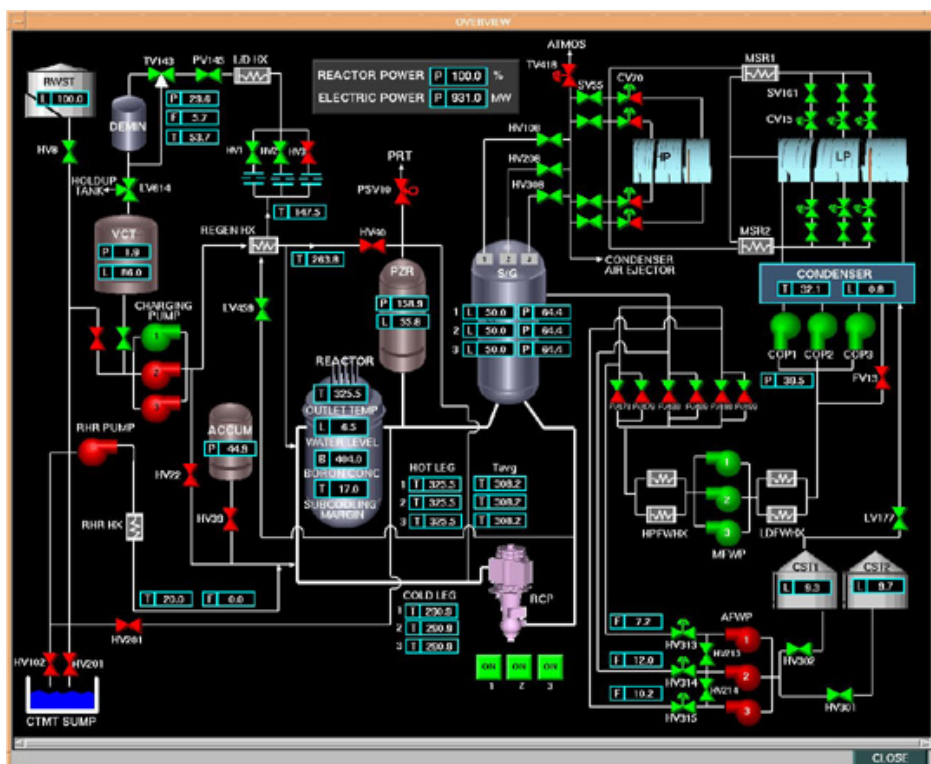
OVERVIEW

REACTOR POWER P 100.0 %
ELECTRIC POWER P 931.0 MW

RWST
L 100.0
HV8
TV143 PV145 L/D HX
DEMIN
P 29.6
F 5.7
T 53.7
HV1 HV2 HV3
T 947.5
HOLDUP TANK
EV614
VCT
P 1.9
L 56.0
REGEN HX
T 263.8
HV40
PRT
PSV99
CHARGING PUMP
EV459
PZR
P 158.9
L 35.8
REACTOR
T 325.5
OUTLET TEMP
L 6.5
WATER LEVEL
B 404.0
BORON CONC
T 17.0
SUBCOOLING MARGIN
ACCUM
P 44.8
RHR PUMP
HV22
HV30
RHR HX
T 20.0
F 0.0
HV201
HV102
HV201
CTMT SUMP
ATMOS
TV418
SV55
CV70
HV108
HV208
HV308
IP
MSR1
SV161
CV15
LP
MSR2
CONDENSER AIR EJECTOR
S/G
1 2 3
1 L 50.0 P 64.4
2 L 50.0 P 64.4
3 L 50.0 P 64.4
CONDENSER
T 32.1
L 0.8
COP1 COP2 COP3
P 30.5
FV13
HOT LEG
1 T 325.5
2 T 325.5
3 T 325.5
Tavg
T 308.2
T 308.2
T 308.2
HPFWHX
MFWP
LDFWHX
LV177
CST1 L 9.3
CST2 L 9.7
COLD LEG
1 T 290.8
2 T 290.8
3 T 290.8
RCP
ON ON ON
1 2 3
F 7.2
F 12.0
F 10.2
AFWP
HV313
HV213
HV314
HV214
HV315
HV302
HV301
1 2 3
CLOSE